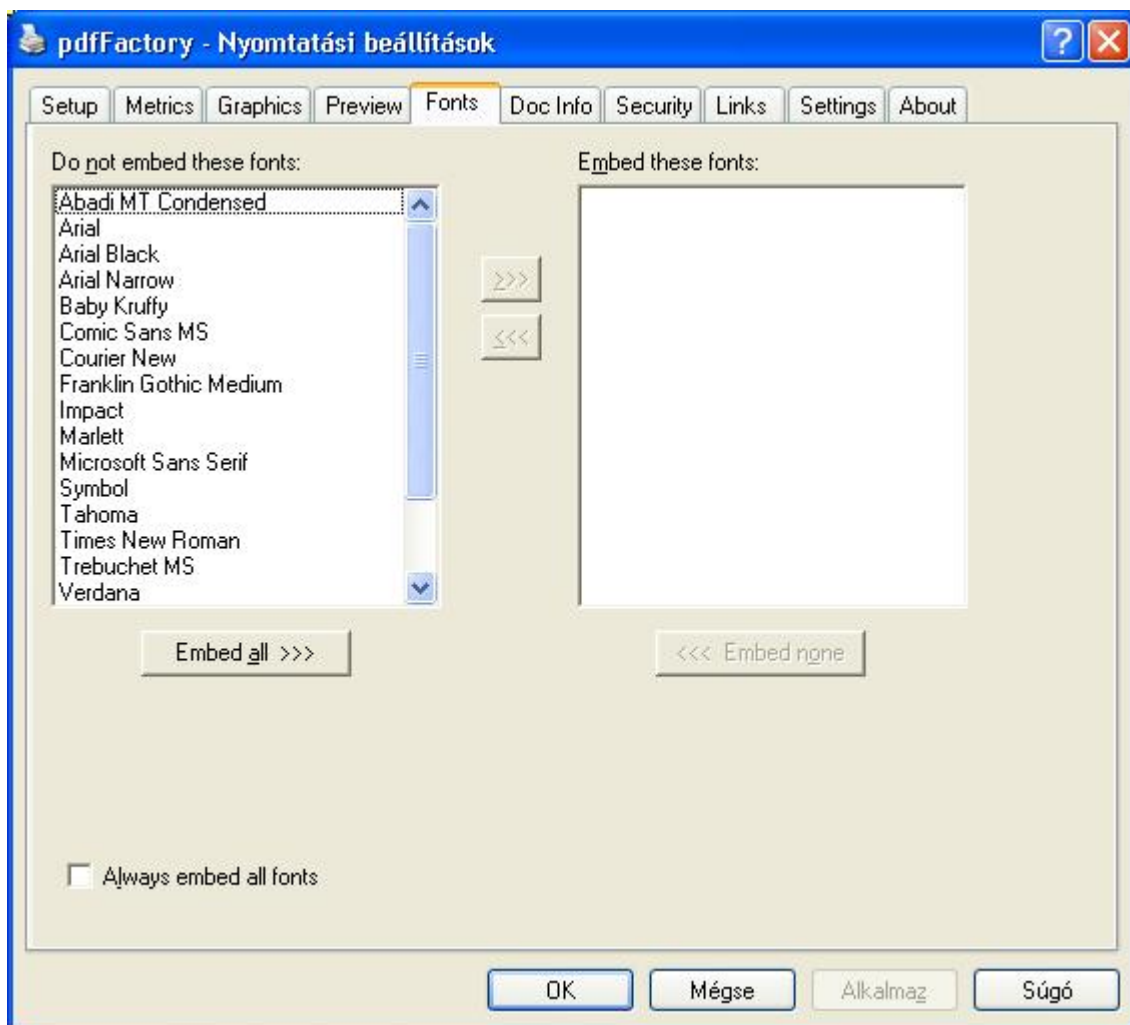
pdfFactory - Nyomtatási beállítások

Setup | Metrics | Graphics | Preview | Fonts | Doc Info | Security | Links | Settings | About

Do not embed these fonts:

Abadi MT Condensed
Arial
Arial Black
Arial Narrow
Baby Kruffy
Comic Sans MS
Courier New
Franklin Gothic Medium
Impact
Marlett
Microsoft Sans Serif
Symbol
Tahoma
Times New Roman
Trebuchet MS
Verdana

Embed these fonts:

>>>

<<<

Embed all >>>

<<< Embed none

Always embed all fonts

OK | Mégse | Alkalmaz | Súgó